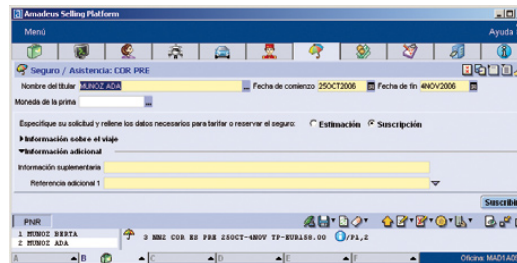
Amadeus Selling Platform

Menú

Ayuda

Seguro / Asistencia: COR PRE

Nombre del titular MUNOZ ADA

Fecha de comienzo 25OCT2006

Fecha de fin 4NOV2006

Moneda de la prima

Especifique su solicitud y rellene los datos necesarios para tarifar o reservar el seguro:

Estimación

Suscripción

Información sobre el viaje

Información adicional

Información suplementaria

Referencia adicional 1

Suscrib

PNR

1 MUNOZ BERTA
2 MUNOZ ADA

3 MN2 COR HK PRE 25OCT-4NOV TP-EUR158.00

/P1,2

A

B

C

D

E

F

Oficina: MAD1A0